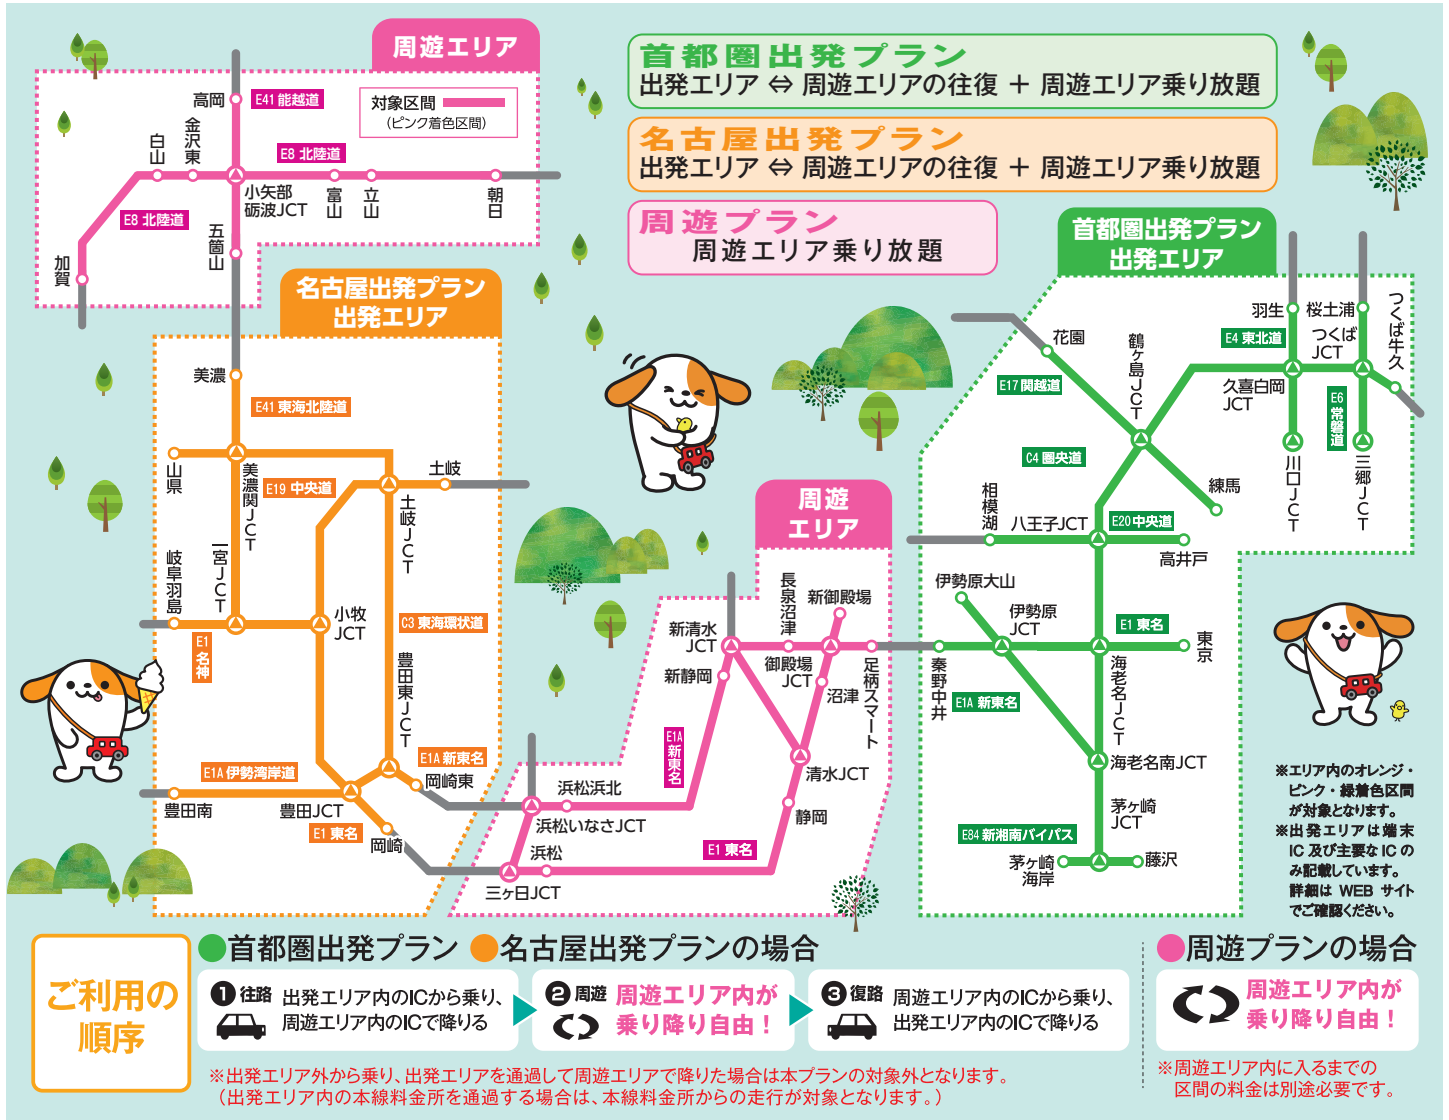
周遊エリア

高岡
E41 能越道
対象区間
（ピンク着色区間）
白山
金沢東
E8 北陸道
小矢部砺波JCT
富山
立山
朝日
E8 北陸道
五箇山
加賀

首都圏出発プラン
出発エリア ⇔ 周遊エリアの往復 ＋ 周遊エリア乗り放題

名古屋出発プラン
出発エリア ⇔ 周遊エリアの往復 ＋ 周遊エリア乗り放題

周遊プラン
周遊エリア乗り放題

名古屋出発プラン
出発エリア

美濃
E41 東海北陸道
山県
美濃関JCT
E19 中央道
土岐
土岐JCT
一宮JCT
岐阜羽島
小牧JCT
C3 東海環状道
E1 名神
豊田東JCT
E1A 新東名
岡崎東
E1A 伊勢湾岸道
豊田南
豊田JCT
E1 東名
岡崎

首都圏出発プラン
出発エリア

花園
鶴ヶ島JCT
羽生
桜土浦
つくば牛久
E4 東北道
つくばJCT
E17 関越道
久喜白岡JCT
E6 常磐道
C4 圏央道
川口JCT
三郷JCT
練馬
相模湖
八王子JCT
E20 中央道
高井戸
伊勢原大山
伊勢原JCT
E1 東名
東京
秦野中井
E1A 新東名
海老名JCT
海老名南JCT
茅ヶ崎JCT
E84 新湘南バイパス
茅ヶ崎海岸
藤沢

周遊エリア

長泉沼津
新御殿場
新清水JCT
御殿場JCT
足柄スマート
新静岡
沼津
E1A 新東名
清水JCT
静岡
浜松浜北
浜松いなさJCT
浜松
E1 東名
三ヶ日JCT

※エリア内のオレンジ・ピンク・緑着色区間が対象となります。
※出発エリアは端末IC及び主要なICのみ記載しています。詳細はWEBサイトでご確認ください。

ご利用の順序

首都圏出発プラン 名古屋出発プランの場合
❶往路 出発エリア内のICから乗り、周遊エリア内のICで降りる
❷周遊 周遊エリア内が乗り降り自由！
❸復路 周遊エリア内のICから乗り、出発エリア内のICで降りる
※出発エリア外から乗り、出発エリアを通過して周遊エリアで降りた場合は本プランの対象外となります。（出発エリア内の本線料金所を通過する場合は、本線料金所からの走行が対象となります。）

周遊プランの場合
周遊エリア内が乗り降り自由！
※周遊エリア内に入るまでの区間の料金は別途必要です。